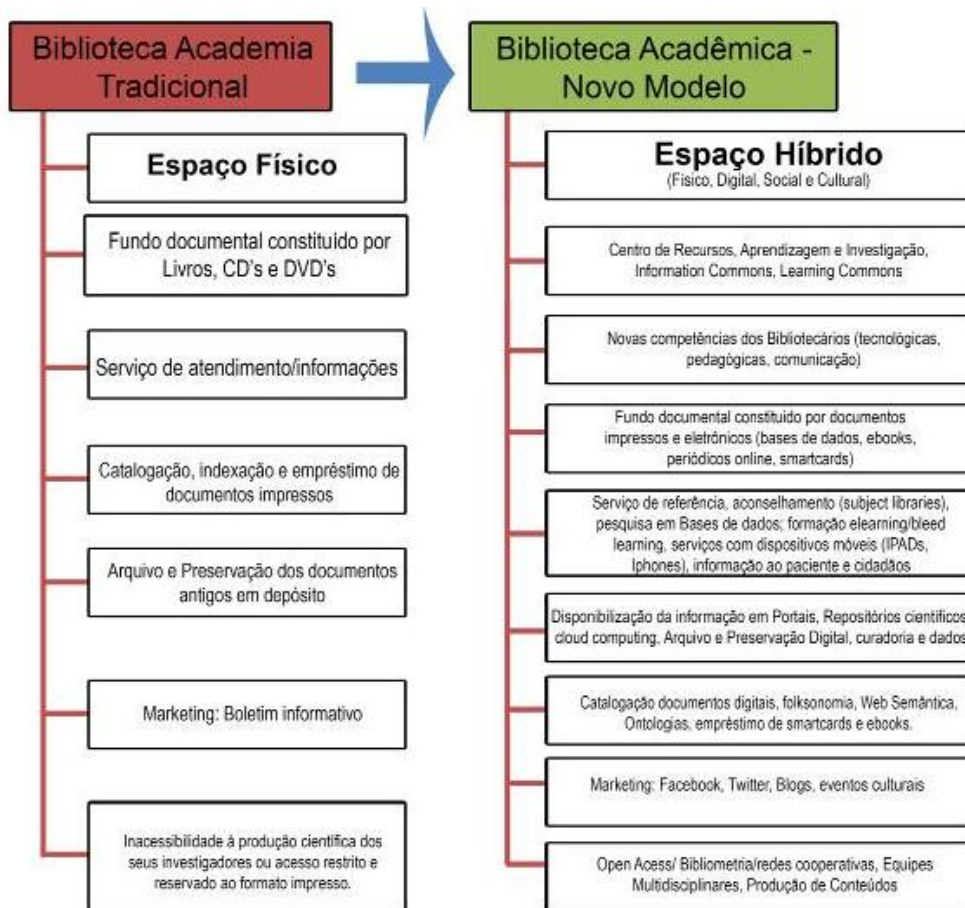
Biblioteca Academia Tradicional

Espaço Físico

Fundo documental constituido por Livros, CD's e DVD's

Serviço de atendimento/informações

Catalogação, indexação e empréstimo de documentos impressos

Arquivo e Preservação dos documentos antigos em depósito

Marketing: Boletim informativo

Inacessibilidade à produção científica dos seus investigadores ou acesso restrito e reservado ao formato impresso.

Biblioteca Acadêmica - Novo Modelo

Espaço Híbrido
(Físico, Digital, Social e Cultural)

Centro de Recursos, Aprendizagem e Investigação, Information Commons, Learning Commons

Novas competências dos Bibliotecários (tecnológicas, pedagógicas, comunicação)

Fundo documental constituido por documentos impressos e eletrônicos (bases de dados, ebooks, periódicos online, smartcards)

Serviço de referência, aconselhamento (subject libraries), pesquisa em Bases de dados; formação elearning/bleed learning, serviços com dispositivos móveis (IPADs, Iphones), informação ao paciente e cidadãos

Disponibilização da informação em Portais, Repositórios científicos cloud computing, Arquivo e Preservação Digital, curadoria e dados

Catalogação documentos digitais, folksonomia, Web Semântica, Ontologias, empréstimo de smartcards e ebooks.

Marketing: Facebook, Twitter, Blogs, eventos culturais

Open Acess/ Bibliometria/redes cooperativas, Equipes Multidisciplinares, Produção de Conteúdos